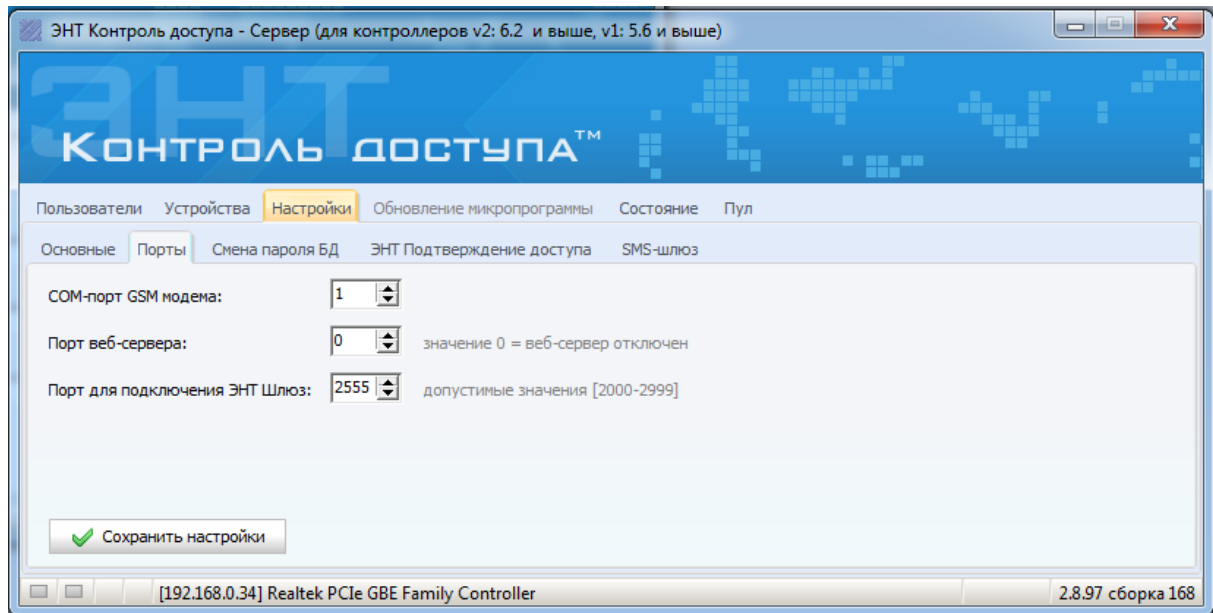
ЭНТ Контроль доступа - Сервер (для контроллеров v2: 6.2 и выше, v1: 5.6 и выше)

ЭНТ

Контроль доступа™

Пользователи | Устройства | Настройки | Обновление микропрограммы | Состояние | Пул

Основные | Порты | Смена пароля БД | ЭНТ Подтверждение доступа | SMS-шлюз

COM-порт GSM модема: 1

Порт веб-сервера: 0 значение 0 = веб-сервер отключен

Порт для подключения ЭНТ Шлюз: 2555 допустимые значения [2000-2999]

Сохранить настройки

[192.168.0.34] Realtek PCIe GBE Family Controller

2.8.97 сборка 168